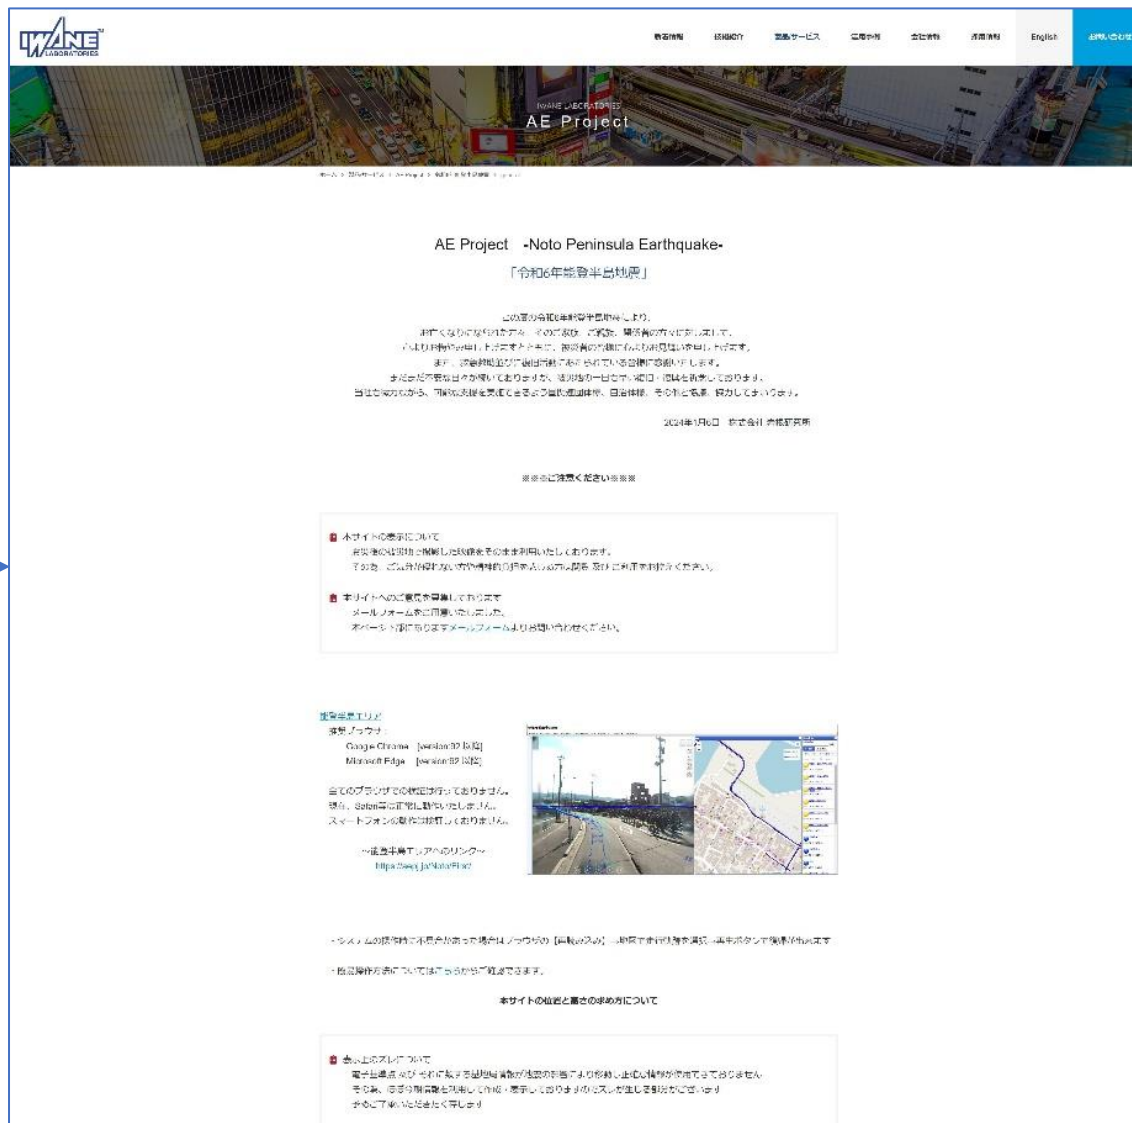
IWANE LABORATORIES

English

IWANE LABORATORIES
AE Project

AE Project -Noto Peninsula Earthquake-
「令和6年能登半島地震」

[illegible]

2024年1月6日 株式会社 岩根研究所

※※※ご注意ください※※※

本サイトの表示について
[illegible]

本サイトへのご意見を募集しております
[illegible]
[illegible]メールフォーム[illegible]

能登半島エリア
推奨ブラウザ
Google Chrome [version92 以降]
Microsoft Edge [version92 以降]

全てのブラウザでの動作確認は行っておりません。
現在、Safari等は正常に動作いたしません。
スマートフォンの動作は保証しておりません。

~能登半島エリアへのリンク~
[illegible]

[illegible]

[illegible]こちら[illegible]

本サイトの位置と高さの求め方について

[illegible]